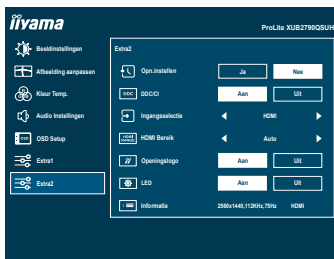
iiyama
ProLite XUB2790QSUH

Beeldinstellingen
Afbeelding aanpassen
Kleur Temp.
Audio Instellingen
OSD Setup
Extra1
Extra2

Extra2
Opn.instellen | Ja | Nee
DDC/CI | Aan | Uit
Ingangsselectie | HDMI
HDMI Bereik | Auto
Openingslogo | Aan | Uit
LED | Aan | Uit
Informatie | 2560x1440,112KHz,75Hz | HDMI